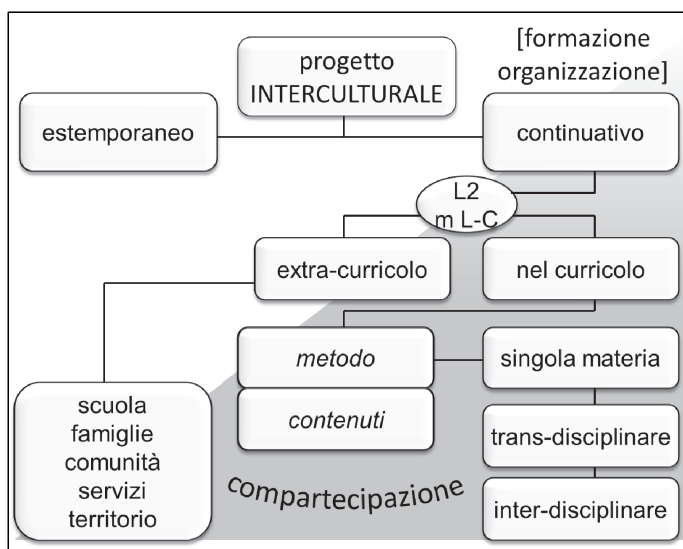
[formazione organizzazione]

progetto INTERCULTURALE

estemporaneo

continuativo

L2
m L-C

extra-curricolo

nel curricolo

metodo

contenuti

singola materia

trans-disciplinare

inter-disciplinare

scuola
famiglie
comunità
servizi
territorio

compartecipazione